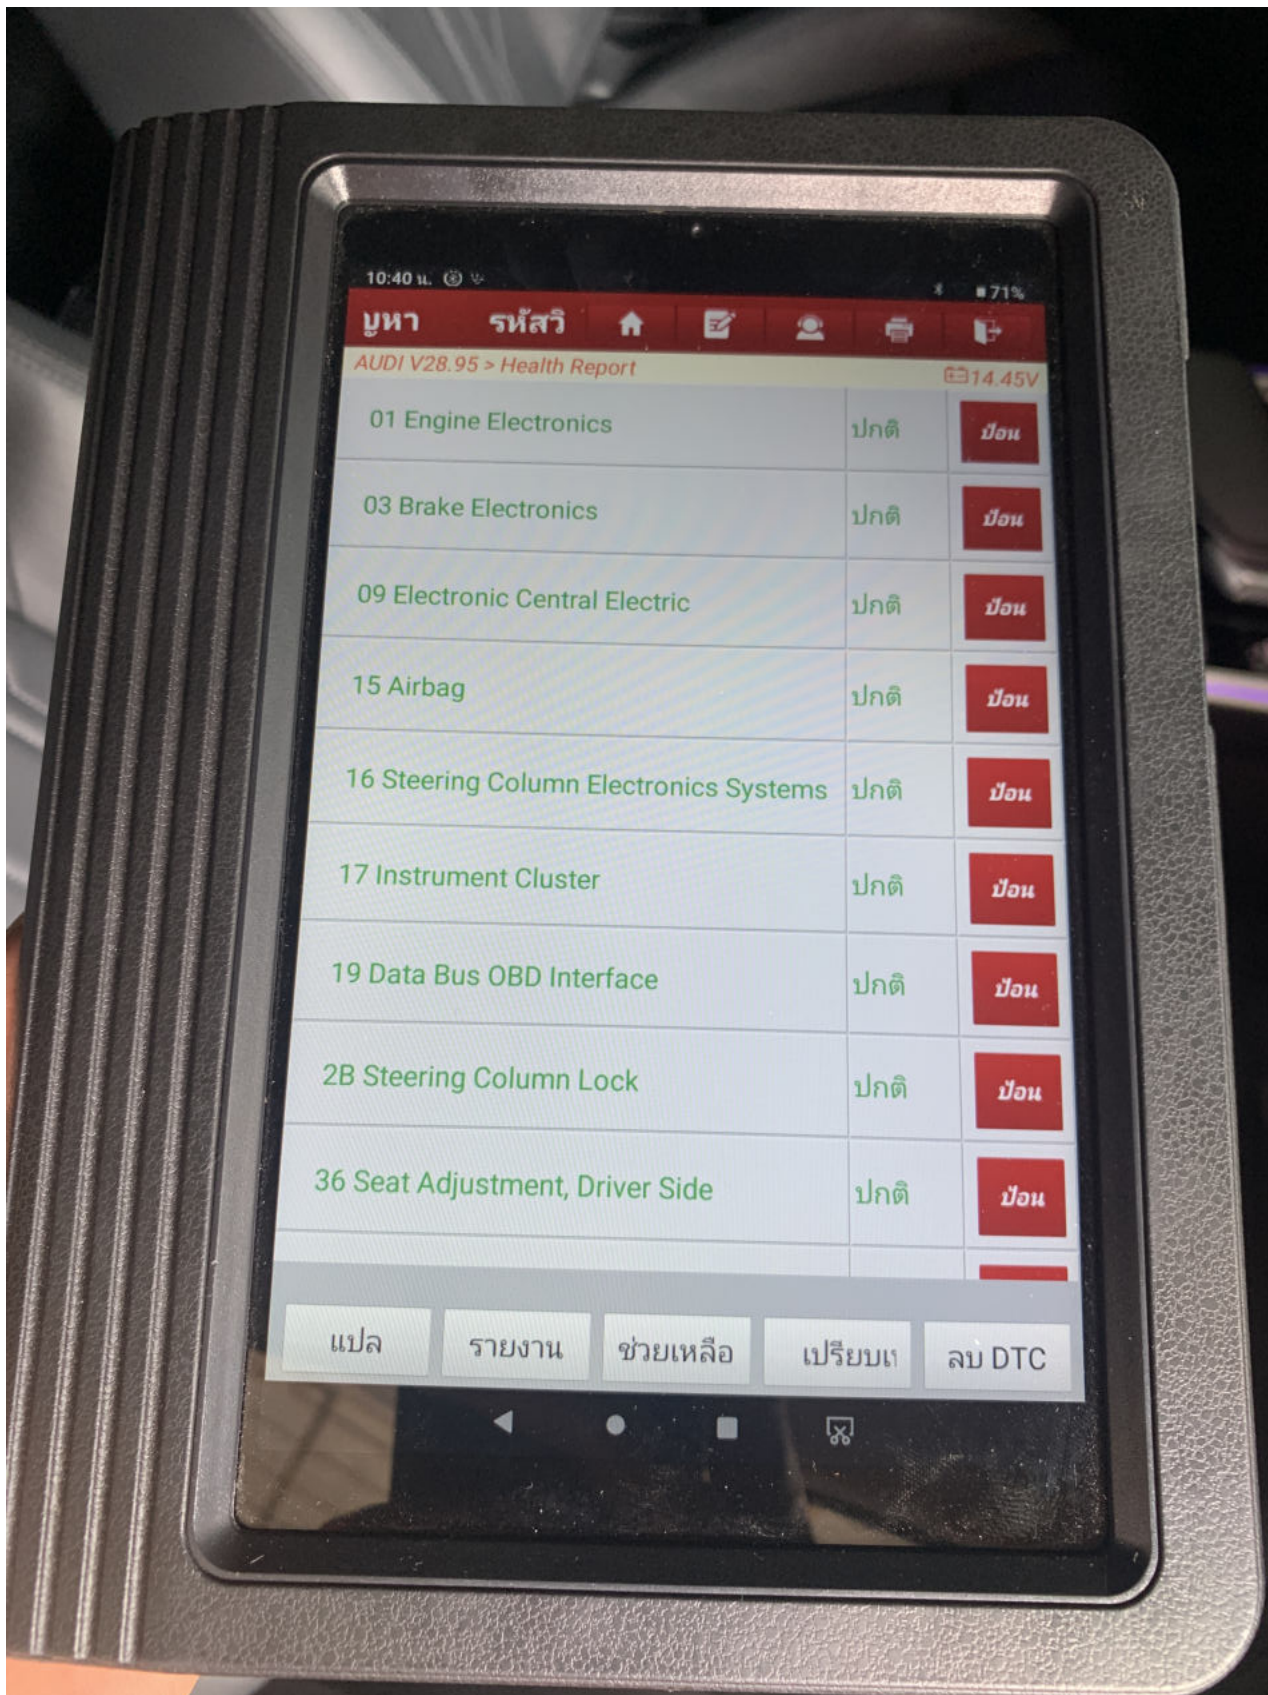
10:40 น.

71%

บูหา รหัสวิ

AUDI V28.95 > Health Report

14.45V

| | | |
|---|---|---|
| 01 Engine Electronics | ปกติ | ป้อน |
| 03 Brake Electronics | ปกติ | ป้อน |
| 09 Electronic Central Electric | ปกติ | ป้อน |
| 15 Airbag | ปกติ | ป้อน |
| 16 Steering Column Electronics Systems | ปกติ | ป้อน |
| 17 Instrument Cluster | ปกติ | ป้อน |
| 19 Data Bus OBD Interface | ปกติ | ป้อน |
| 2B Steering Column Lock | ปกติ | ป้อน |
| 36 Seat Adjustment, Driver Side | ปกติ | ป้อน |

แปล รายงาน ช่วยเหลือ เปรียบเ ลบ DTC